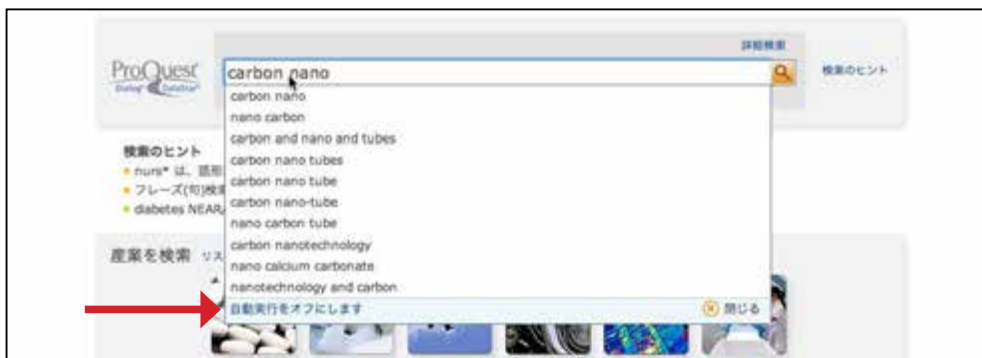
ProQuest Dialog Datastar

詳細検索

carbon nano

検索のヒント

carbon nano
nano carbon
carbon and nano and tubes
carbon nano tubes
carbon nano tube
carbon nano-tube
nano carbon tube
carbon nanotechnology
nano calcium carbonate
nanotechnology and carbon

自動実行をオフにします

閉じる

検索のヒント
• nurs* は、語形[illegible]
• フレーズ(句)検索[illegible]
• diabetes NEAR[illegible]

産業を検索 リス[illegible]